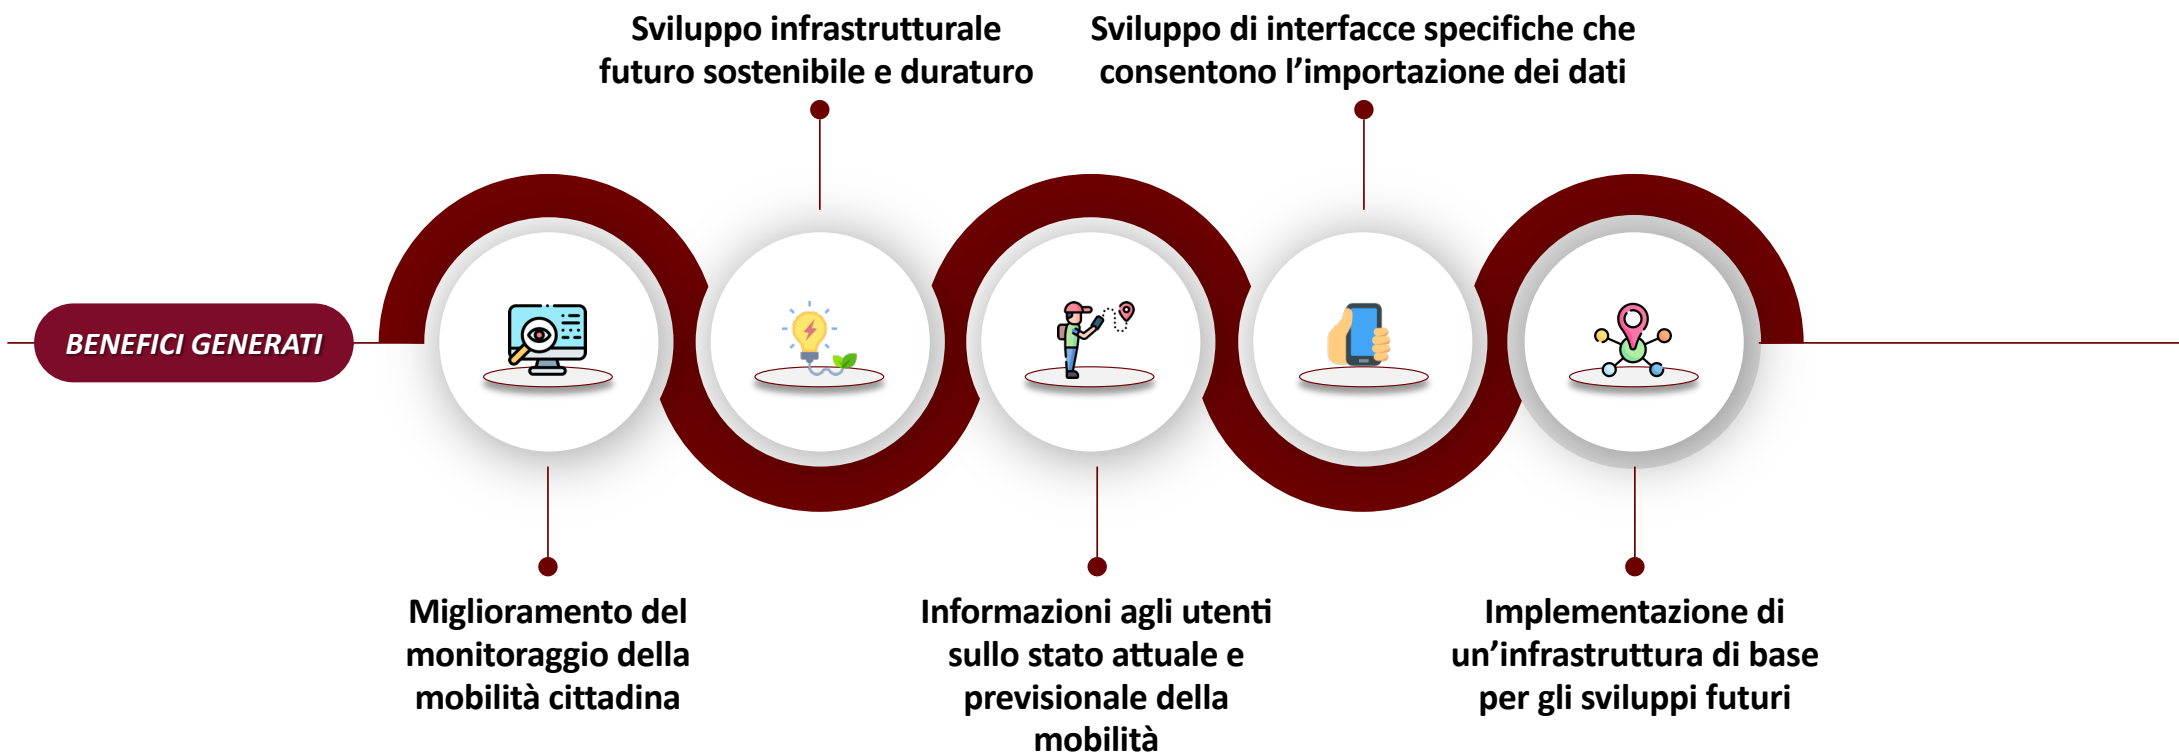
Sviluppo infrastrutturale futuro sostenibile e duraturo

Sviluppo di interfacce specifiche che consentono l’importazione dei dati

BENEFICI GENERATI

Miglioramento del monitoraggio della mobilità cittadina

Informazioni agli utenti sullo stato attuale e previsionale della mobilità

Implementazione di un’infrastruttura di base per gli sviluppi futuri